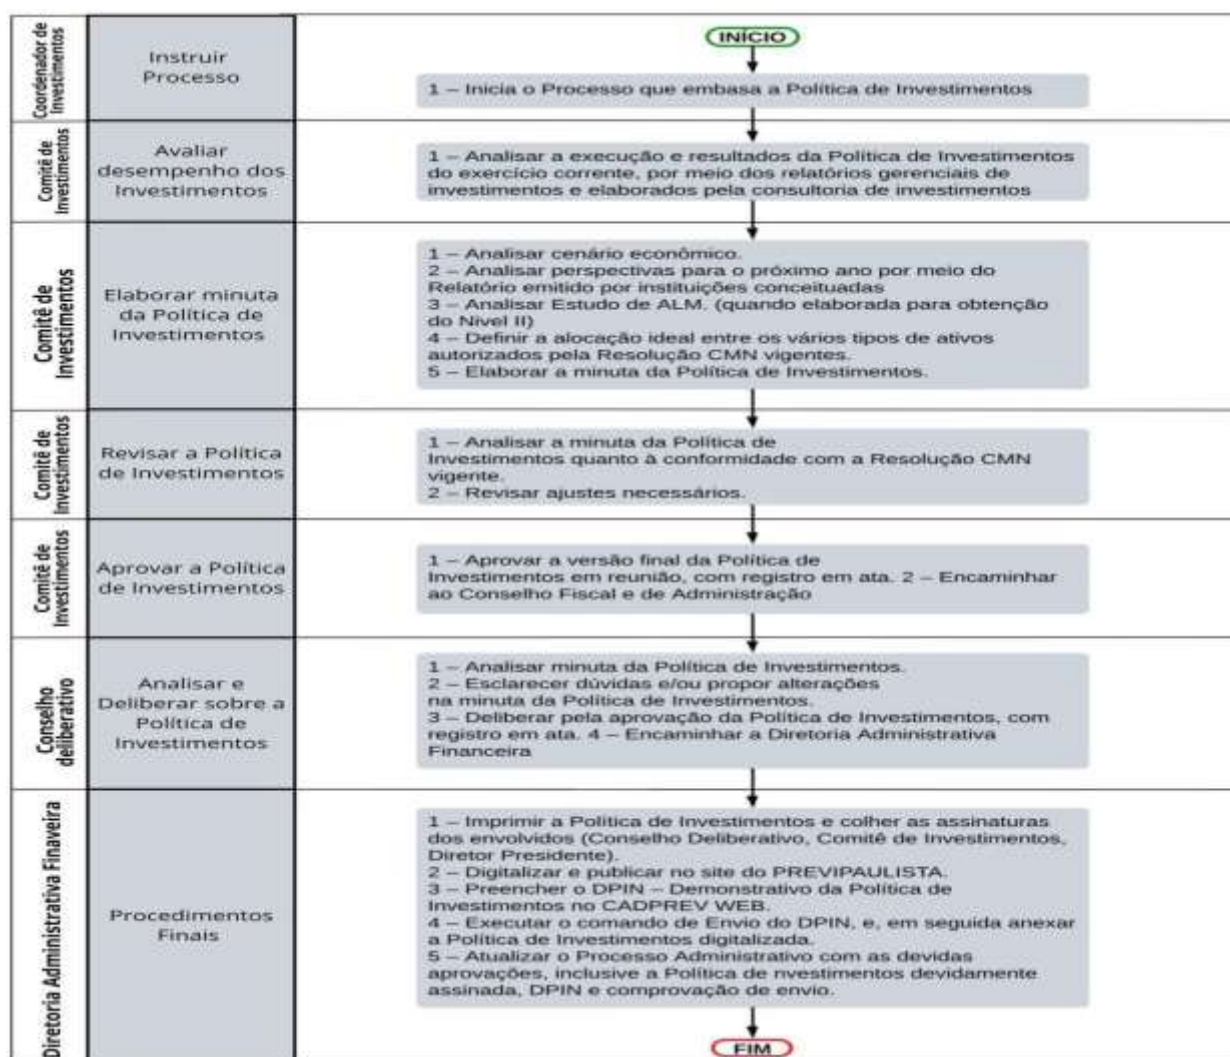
| | | |
|---|---|---|
| Coordenador de Investimentos | Instruir Processo | INÍCIO<br>1 – Inicia o Processo que embasa a Política de Investimentos |
| Comitê de Investimentos | Avaliar desempenho dos Investimentos | 1 – Analisar a execução e resultados da Política de Investimentos do exercício corrente, por meio dos relatórios gerenciais de investimentos e elaborados pela consultoria de investimentos |
| Comitê de Investimentos | Elaborar minuta da Política de Investimentos | 1 – Analisar cenário econômico.<br>2 – Analisar perspectivas para o próximo ano por meio do Relatório emitido por instituições conceituadas<br>3 – Analisar Estudo de ALM. (quando elaborada para obtenção do Nível II)<br>4 – Definir a alocação ideal entre os vários tipos de ativos autorizados pela Resolução CMN vigentes.<br>5 – Elaborar a minuta da Política de Investimentos. |
| Comitê de Investimentos | Revisar a Política de Investimentos | 1 – Analisar a minuta da Política de Investimentos quanto à conformidade com a Resolução CMN vigente.<br>2 – Revisar ajustes necessários. |
| Comitê de Investimentos | Aprovar a Política de Investimentos | 1 – Aprovar a versão final da Política de Investimentos em reunião, com registro em ata. 2 – Encaminhar ao Conselho Fiscal e de Administração |
| Conselho deliberativo | Analisar e Deliberar sobre a Política de Investimentos | 1 – Analisar minuta da Política de Investimentos.<br>2 – Esclarecer dúvidas e/ou propor alterações na minuta da Política de Investimentos.<br>3 – Deliberar pela aprovação da Política de Investimentos, com registro em ata. 4 – Encaminhar a Diretoria Administrativa Financeira |
| Diretoria Administrativa Finaveira | Procedimentos Finais | 1 – Imprimir a Política de Investimentos e colher as assinaturas dos envolvidos (Conselho Deliberativo, Comitê de Investimentos, Diretor Presidente).<br>2 – Digitalizar e publicar no site do PREVIPAULISTA.<br>3 – Preencher o DPIN – Demonstrativo da Política de Investimentos no CADPREV WEB.<br>4 – Executar o comando de Envio do DPIN, e, em seguida anexar a Política de Investimentos digitalizada.<br>5 – Atualizar o Processo Administrativo com as devidas aprovações, inclusive a Política de nvestimentos devidamente assinada, DPIN e comprovação de envio.<br>FIM |